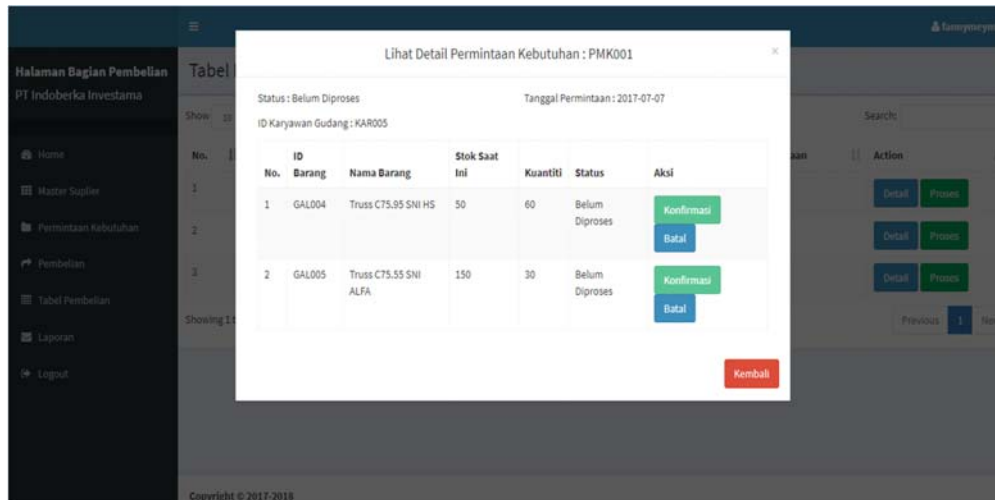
Halaman Bagian Pembelian
PT Indoberka Investama

Home
Master Suplier
Permintaan Kebutuhan
Pembelian
Tabel Pembelian
Laporan
Logout

Tabel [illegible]

Show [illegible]

No.

Showing 1 t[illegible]

Lihat Detail Permintaan Kebutuhan : PMK001

×

Status : Belum Diproses

Tanggal Permintaan : 2017-07-07

ID Karyawan Gudang : KAR005

| No. | ID Barang | Nama Barang | Stok Saat Ini | Kuantiti | Status | Aksi |
|---|---|---|---|---|---|---|
| 1 | GAL004 | Truss C75.95 SNI HS | 50 | 60 | Belum Diproses | Konfirmasi Batal |
| 2 | GAL005 | Truss C75.55 SNI ALFA | 150 | 30 | Belum Diproses | Konfirmasi Batal |

Kembali

famymeyer

Search:

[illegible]aan

Action

Detail Proses
Detail Proses
Detail Proses

Previous 1 Ne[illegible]

Copyright © 2017-2018